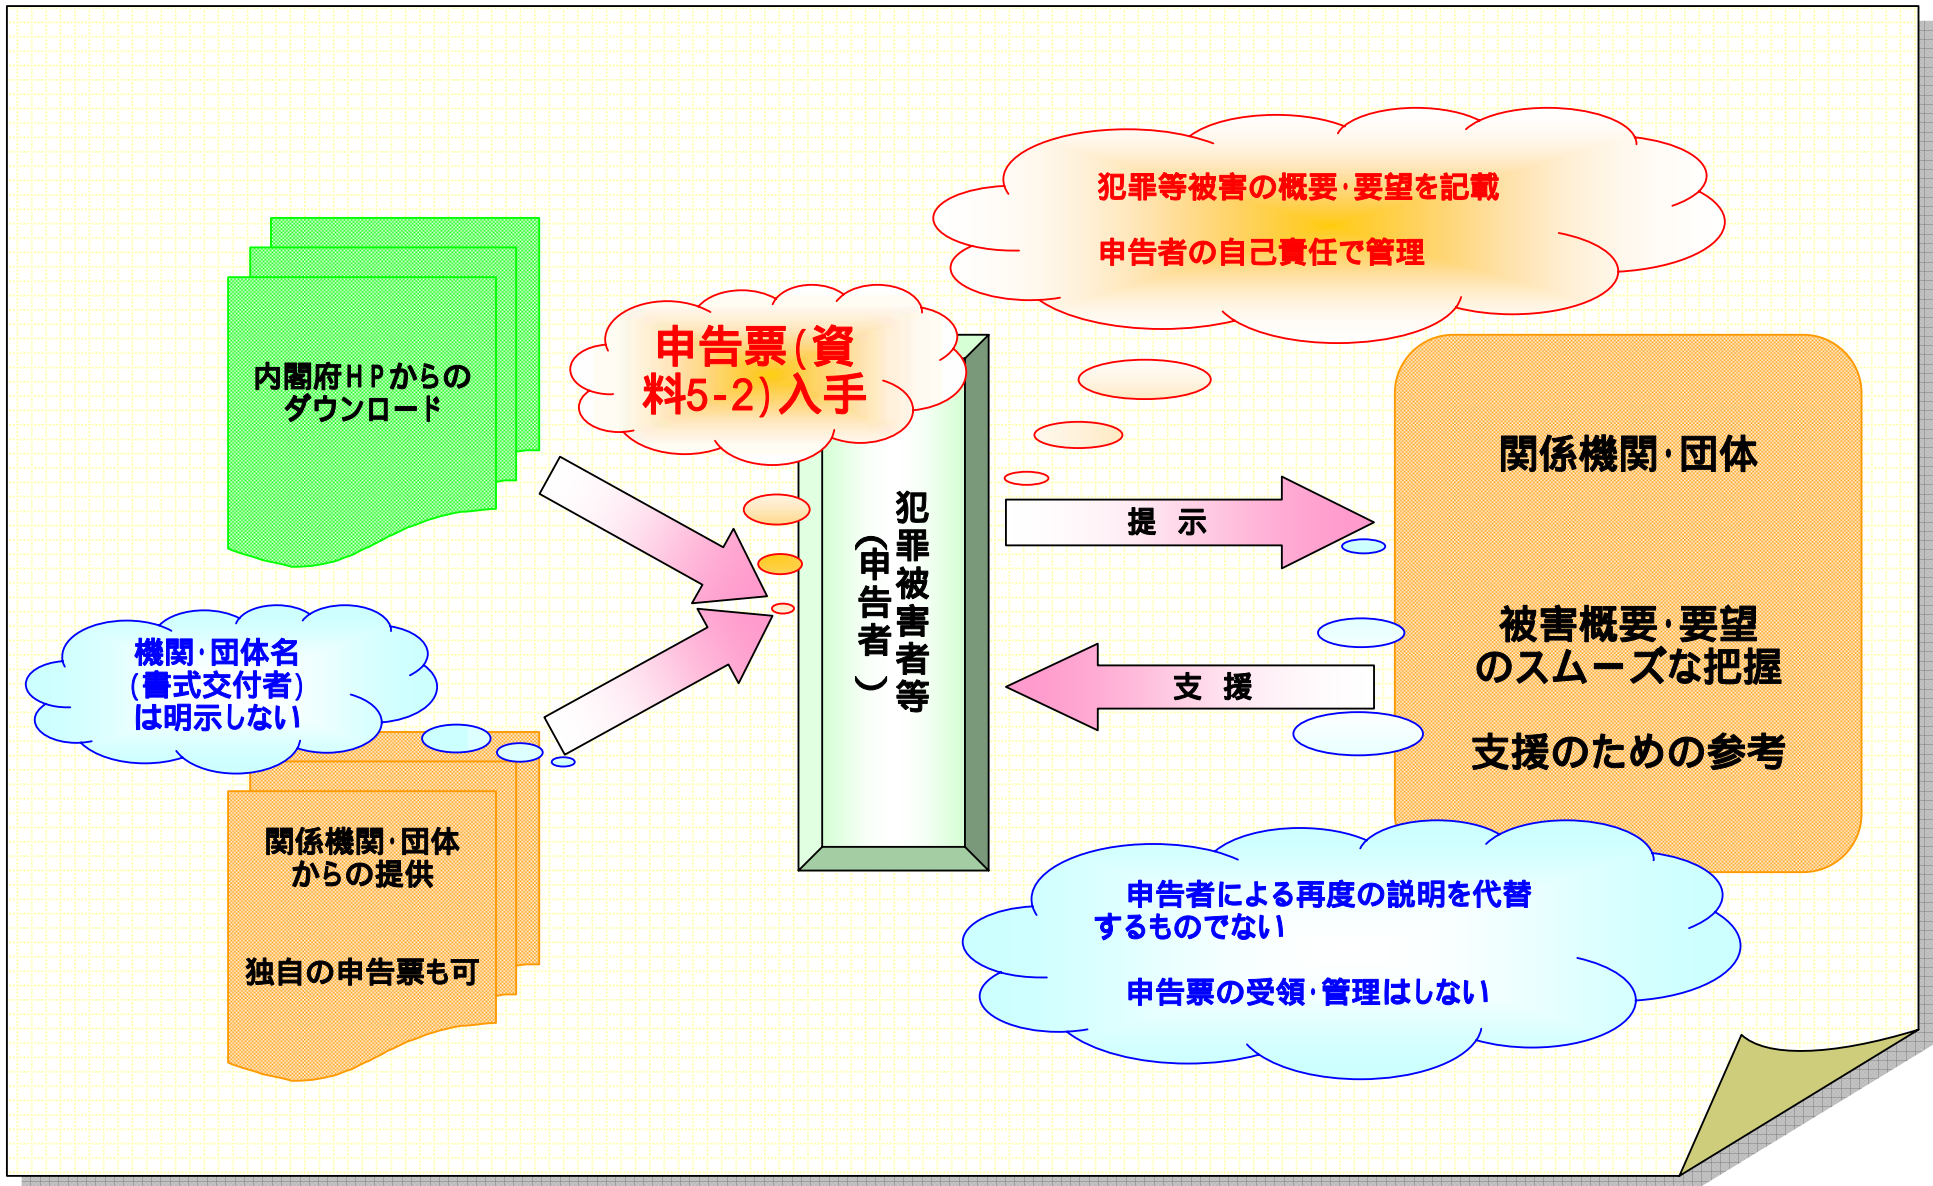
犯罪等被害の概要·要望を記載

申告者の自己責任で管理

内閣府ＨＰからのダウンロード

申告票(資料5-2)入手

犯罪被害者等(申告者)

提　示

支　援

関係機関·団体

被害概要·要望のスムーズな把握

支援のための参考

機関·団体名(書式交付者)は明示しない

関係機関·団体からの提供

独自の申告票も可

申告者による再度の説明を代替するものでない

申告票の受領·管理はしない